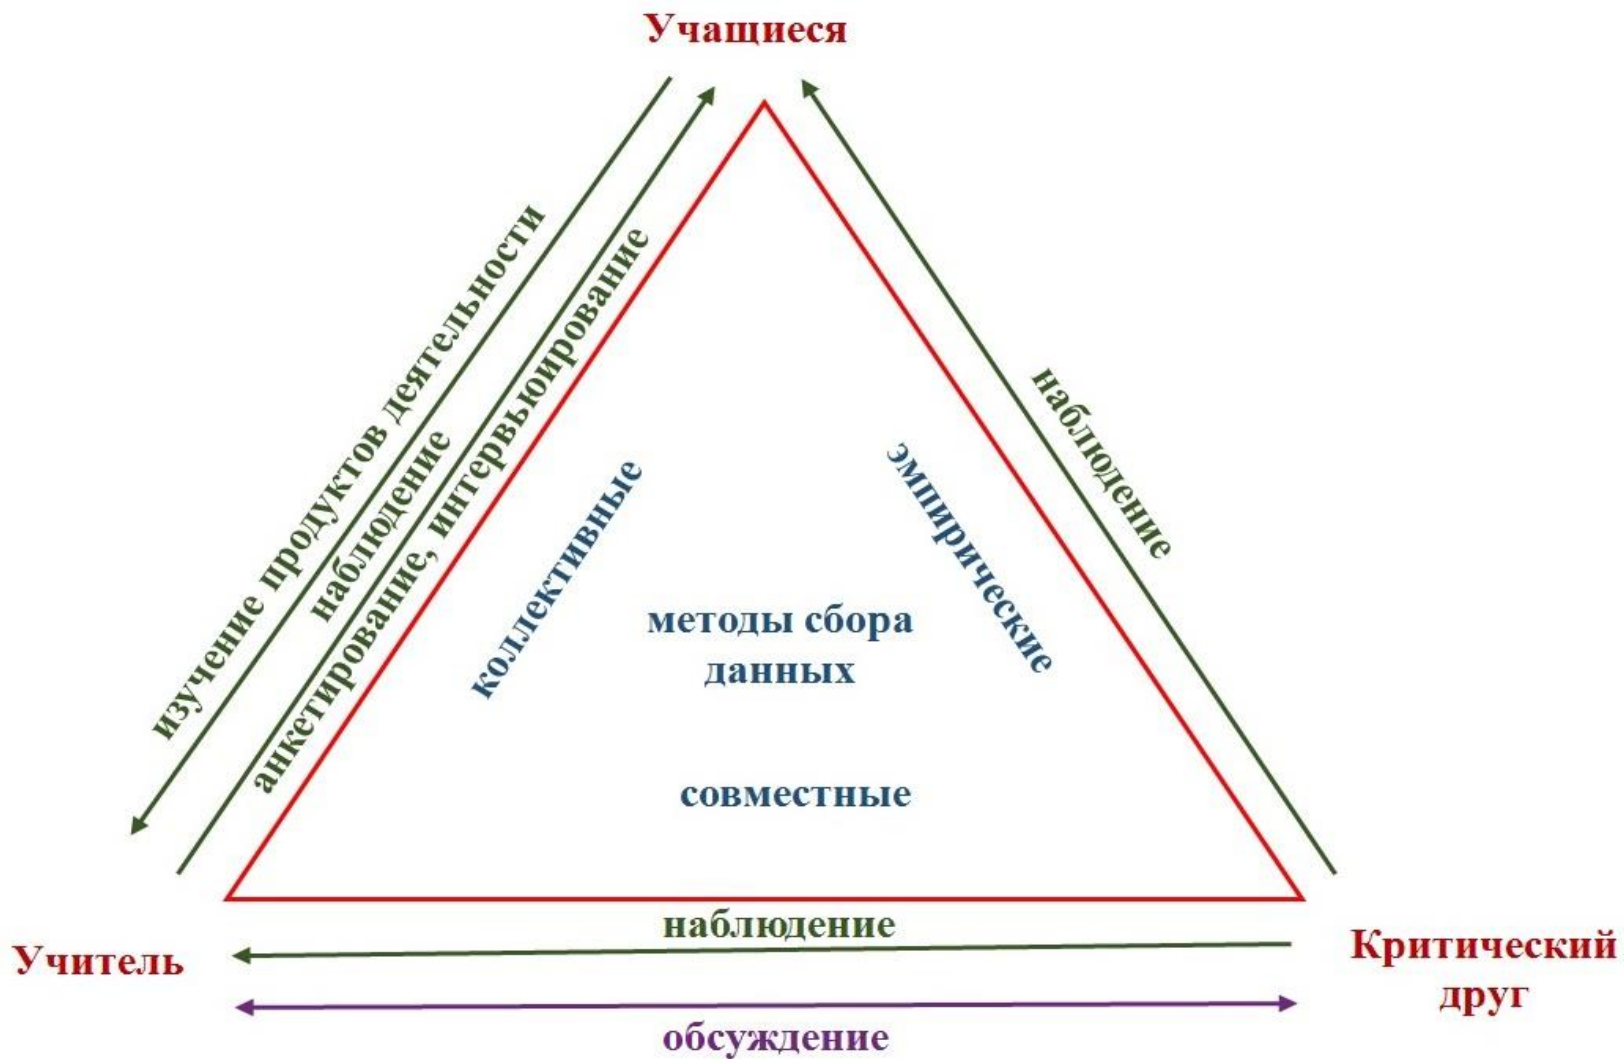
Учащиеся

изучение продуктов деятельности

наблюдение

анкетирование, интервьюирование

наблюдение

коллективные

эмпирические

методы сбора данных

совместные

наблюдение

Учитель

Критический друг

обсуждение